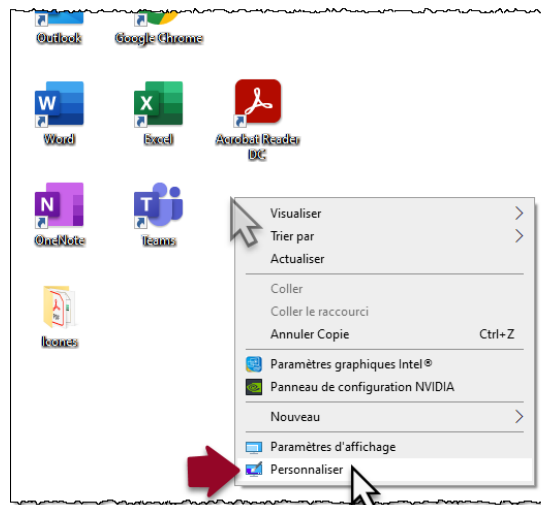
Outlook
Google Chrome

Word
Excel
Acrobat Reader DC

OneNote
Teams

Icones

Visualiser
Trier par
Actualiser

Coller
Coller le raccourci
Annuler Copie Ctrl+Z

Paramètres graphiques Intel®
Panneau de configuration NVIDIA

Nouveau

Paramètres d'affichage
Personnaliser